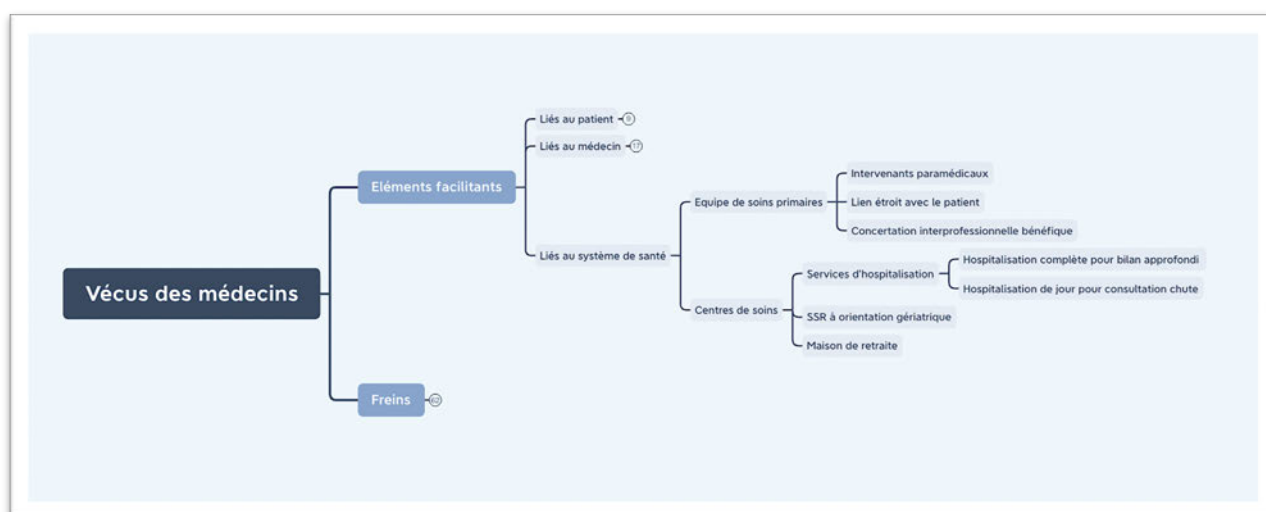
Vécus des médecins

Eléments facilitants

Liés au patient 8

Liés au médecin 17

Liés au système de santé

Equipe de soins primaires

Intervenants paramédicaux

Lien étroit avec le patient

Concertation interprofessionnelle bénéfique

Centres de soins

Services d'hospitalisation

Hospitalisation complète pour bilan approfondi

Hospitalisation de jour pour consultation chute

SSR à orientation gériatrique

Maison de retraite

Freins 62